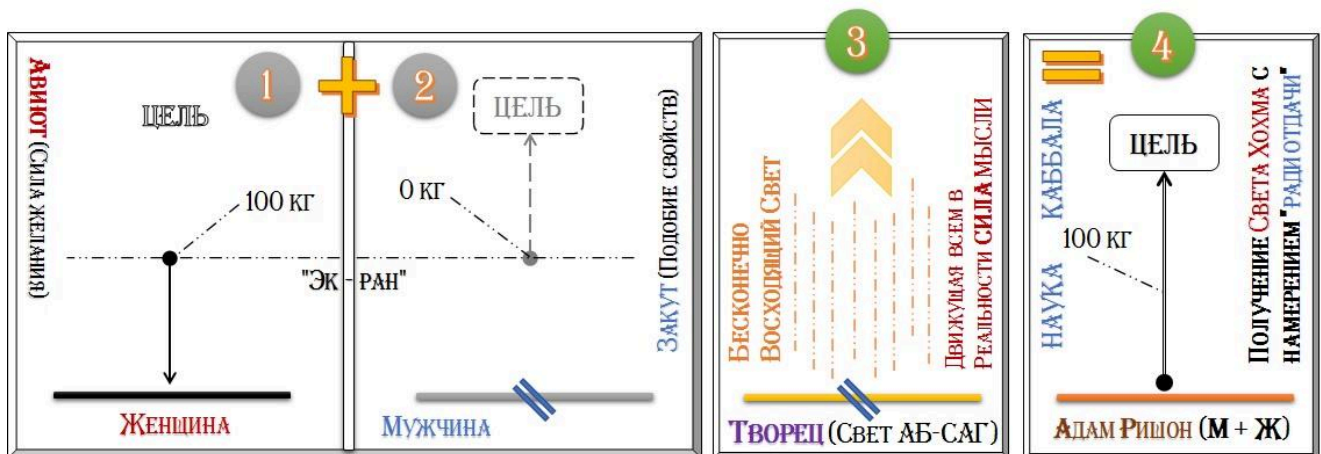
Авиют (Сила желания)

1

2

ЦЕЛЬ

ЦЕЛЬ

100 КГ

0 КГ

"ЭК - РАН"

Закут (Подобие свойств)

Женщина

Мужчина

3

Бесконечно Восходящий Свет

Движущая всем в Реальности СИЛА мысли

Творец (Свет АБ-САГ)

4

Наука Каббала

ЦЕЛЬ

100 КГ

Получение Света Хохма с намерением "ради отдачи"

Адам Ришон (М + Ж)